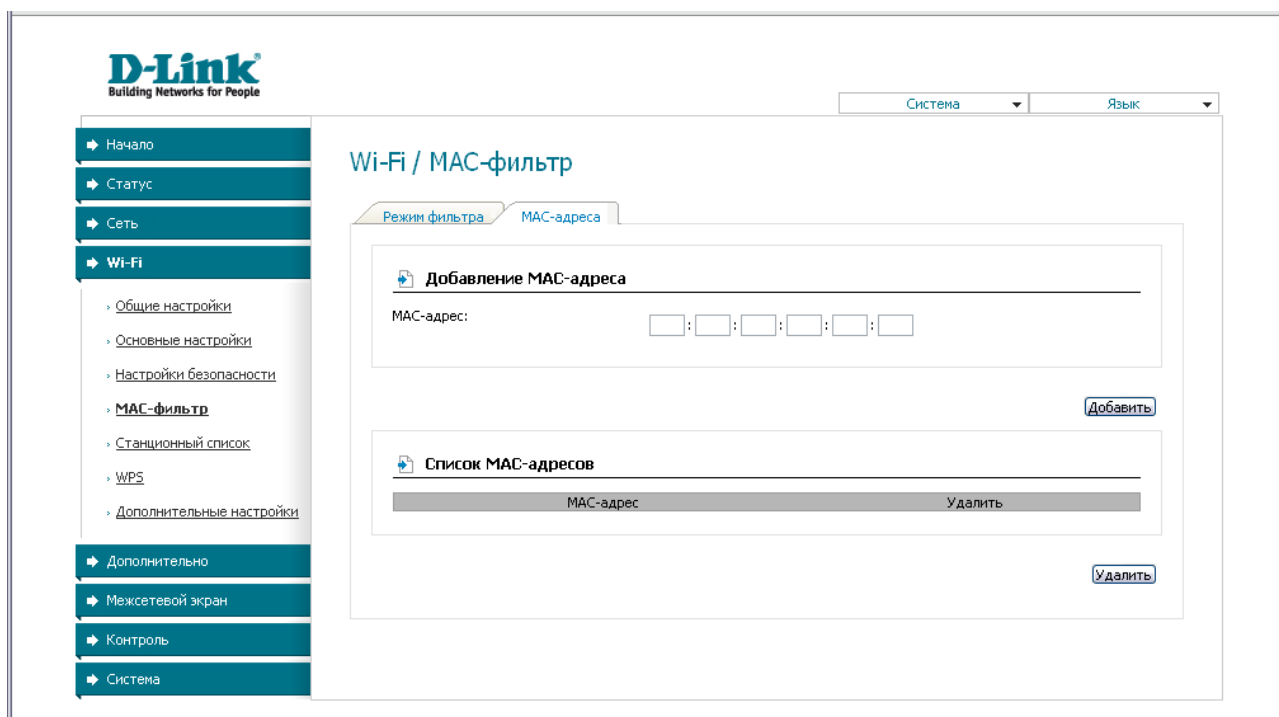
D-Link
Building Networks for People

Система
Язык

Начало
Статус
Сеть
Wi-Fi
Общие настройки
Основные настройки
Настройки безопасности
MAC-фильтр
Станционный список
WPS
Дополнительные настройки
Дополнительно
Межсетевой экран
Контроль
Система

Wi-Fi / MAC-фильтр

Режим фильтра
MAC-адреса

Добавление MAC-адреса

MAC-адрес: : : : : :

Добавить

Список MAC-адресов

| MAC-адрес | Удалить |
|---|---|

Удалить